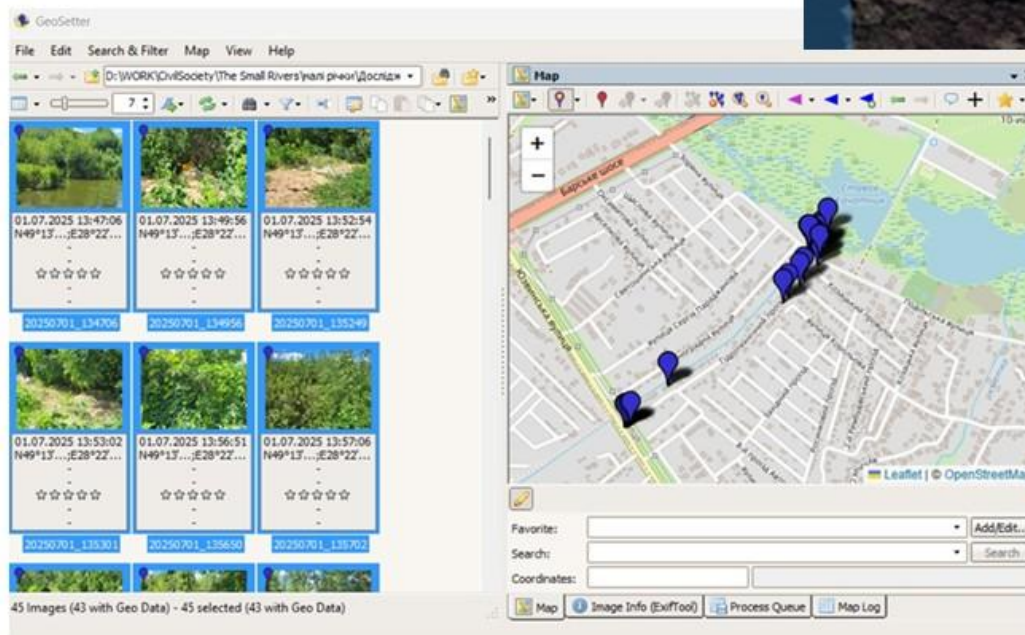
GeoSetter

File Edit Search & Filter Map View Help

D:\WORK\CivilSociety\The Small Rivers\малі річки\Дослідж

7

Map

Барське шосе

01.07.2025 13:47:06
N49°13'...;E28°22'...
20250701_134706

01.07.2025 13:49:56
N49°13'...;E28°22'...
20250701_134956

01.07.2025 13:52:54
N49°13'...;E28°22'...
20250701_135249

01.07.2025 13:53:02
N49°13'...;E28°22'...
20250701_135301

01.07.2025 13:56:51
N49°13'...;E28°22'...
20250701_135650

01.07.2025 13:57:06
N49°13'...;E28°22'...
20250701_135702

Leaflet | © OpenStreetMa

Favorite:
Add/Edit...
Search:
Search
Coordinates:

45 Images (43 with Geo Data) - 45 selected (43 with Geo Data)

Map
Image Info (ExifTool)
Process Queue
Map Log